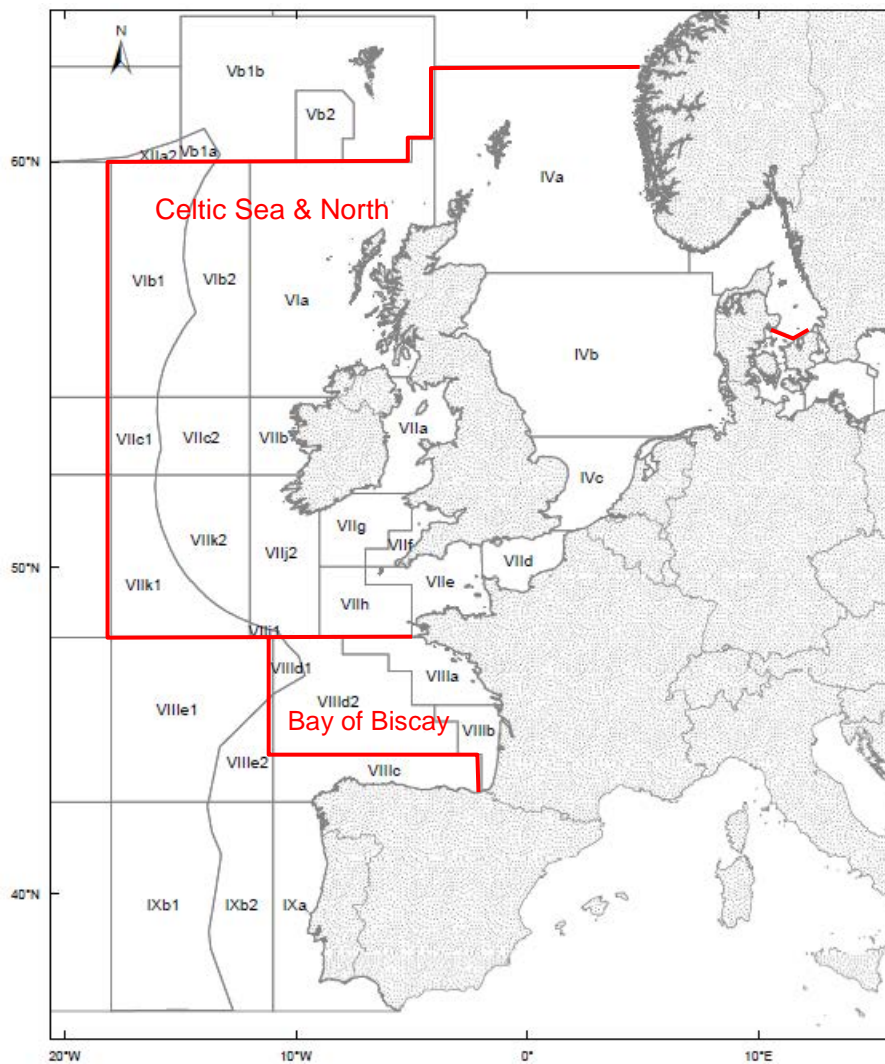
N

Vb1b

Vb2

XIIa2 Vb1a

60°N

IVa

Celtic Sea & North

VIb1 VIb2

VIa

IVb

VIIc1 VIIc2 VIIb

VIIa

IVc

VIIg

VIIk2

VIIj2

VIIf

VIId

50°N

VIIk1

VIIe

VIIh

VIIj1

VIIId1

VIIIa

VIIIe1

VIIId2

Bay of Biscay

VIIIb

VIIIe2

VIIIc

40°N

IXb1 IXb2 IXa

20°W 10°W 0° 10°E